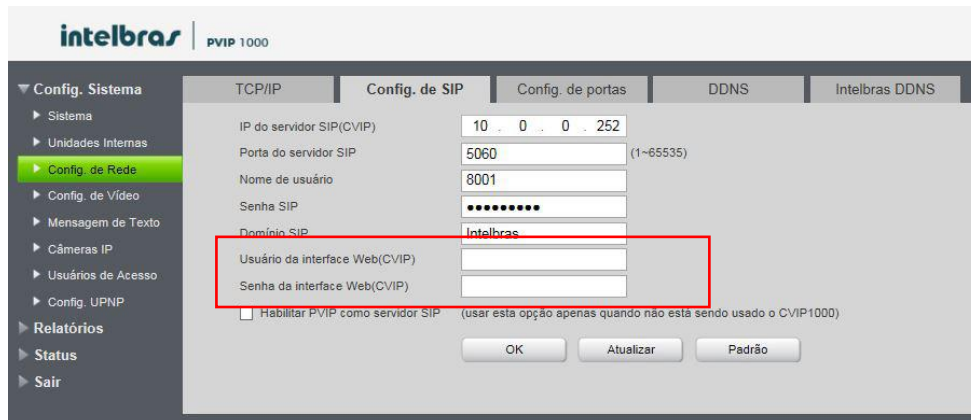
intelbras PVIP 1000

Config. Sistema
Sistema
Unidades Internas
Config. de Rede
Config. de Vídeo
Mensagem de Texto
Câmeras IP
Usuários de Acesso
Config. UPNP
Relatórios
Status
Sair

| TCP/IP | Config. de SIP | Config. de portas | DDNS | Intelbras DDNS |
|---|---|---|---|---|

IP do servidor SIP(CVIP) 10 . 0 . 0 . 252
Porta do servidor SIP 5060 (1~65535)
Nome de usuário 8001
Senha SIP •••••••••
Domínio SIP Intelbras
Usuário da interface Web(CVIP)
Senha da interface Web(CVIP)
Habilitar PVIP como servidor SIP (usar esta opção apenas quando não está sendo usado o CVIP1000)

OK Atualizar Padrão